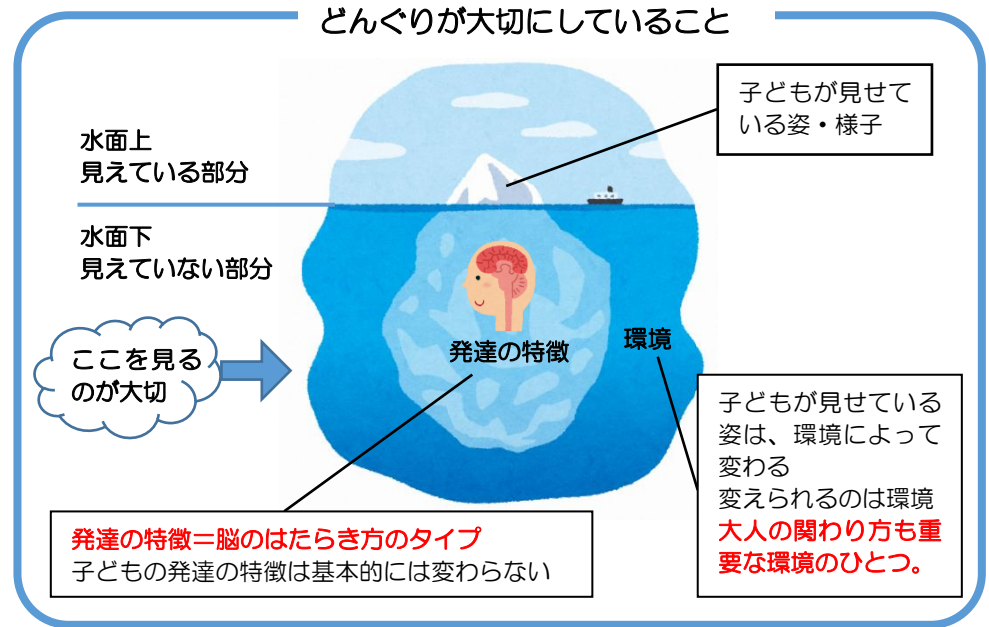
どんぐりが大切にしていること

水面上
見えている部分

子どもが見せている姿・様子

水面下
見えていない部分

ここを見るのが大切

発達の特徴

環境

子どもが見せている姿は、環境によって変わる
変えられるのは環境
大人の関わり方も重要な環境のひとつ。

発達の特徴＝脳のはたらき方のタイプ
子どもの発達の特徴は基本的には変わらない